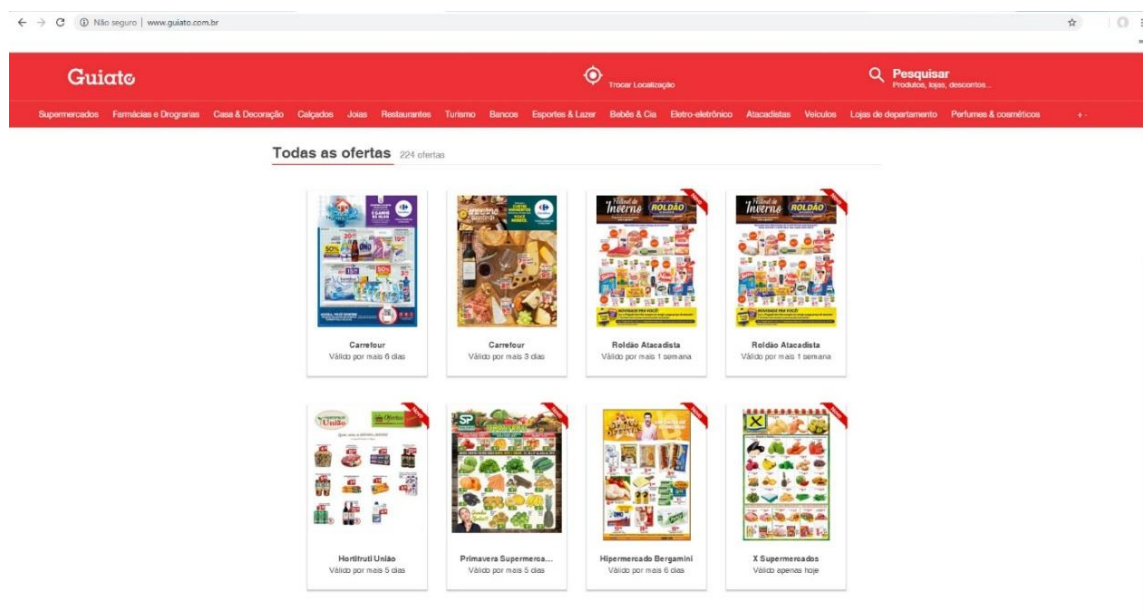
Não seguro | www.guiato.com.br

Guiato

Trocar Localização

Pesquisar
Produtos, lojas, descontos...

Supermercados Farmácias e Drogrqrias Casa & Decoração Calçados Joias Restaurantes Turismo Bancos Esportes & Lazer Bebês & Cia Eletro-eletrônico Atacadistas Veículos Lojas de departamento Perfumes & cosméticos

Todas as ofertas 224 ofertas

Carrefour
Válido por mais 6 dias

Carrefour
Válido por mais 3 dias

Roldão Atacadista
Válido por mais 1 semana

Roldão Atacadista
Válido por mais 1 semana

Hortifruti União
Válido por mais 5 dias

Primavera Supermerca...
Válido por mais 5 dias

Hipermercado Bergamini
Válido por mais 6 dias

X Supermercados
Válido apenas hoje